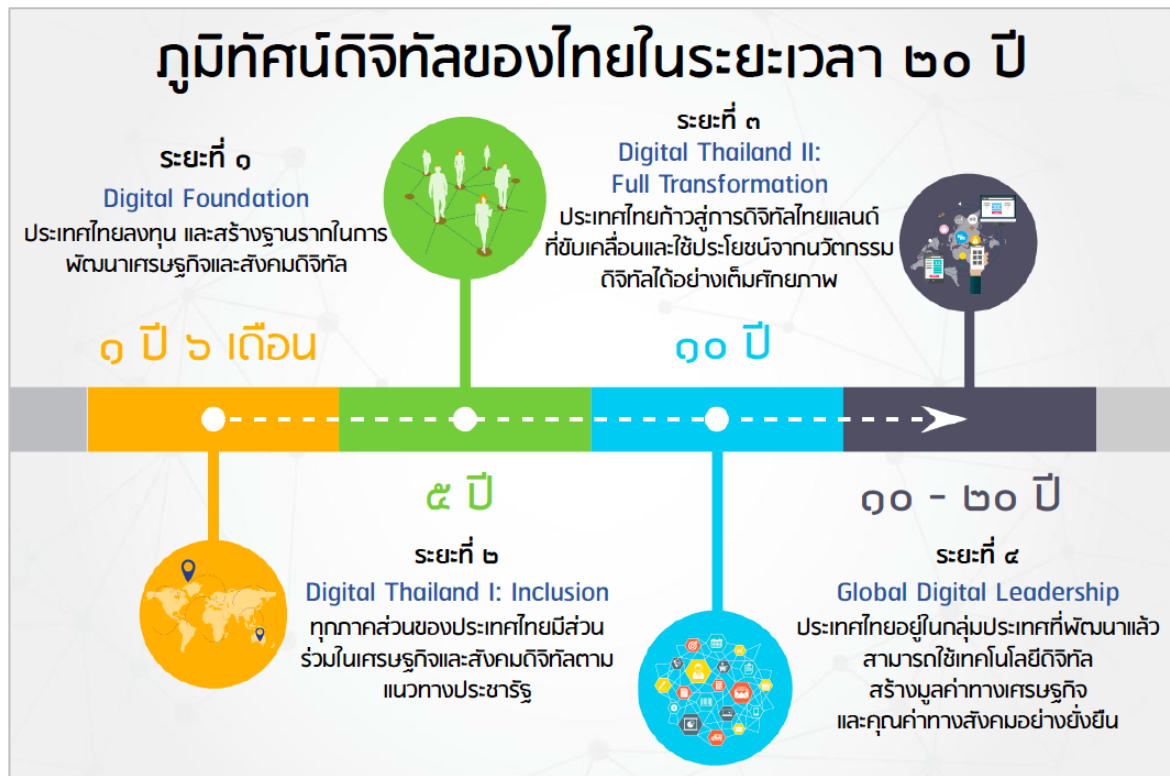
ภูมิทัศน์ดิจิทัลของไทยในระยะเวลา ๒๐ ปี

ระยะที่ ๑
Digital Foundation
ประเทศไทยลงทุน และสร้างฐานรากในการพัฒนาเศรษฐกิจและสังคมดิจิทัล

ระยะที่ ๓
Digital Thailand II:
Full Transformation
ประเทศไทยก้าวสู่การดิจิทัลไทยแลนด์ ที่ขับเคลื่อนและใช้ประโยชน์จากนวัตกรรมดิจิทัลได้อย่างเต็มศักยภาพ

๑ ปี ๖ เดือน

๑๐ ปี

๕ ปี

๑๐ - ๒๐ ปี

ระยะที่ ๒
Digital Thailand I: Inclusion
ทุกภาคส่วนของประเทศไทยมีส่วนร่วมในเศรษฐกิจและสังคมดิจิทัลตามแนวทางประชารัฐ

ระยะที่ ๔
Global Digital Leadership
ประเทศไทยอยู่ในกลุ่มประเทศที่พัฒนาแล้ว สามารถใช้เทคโนโลยีดิจิทัล สร้างมูลค่าทางเศรษฐกิจ และคุณค่าทางสังคมอย่างยั่งยืน